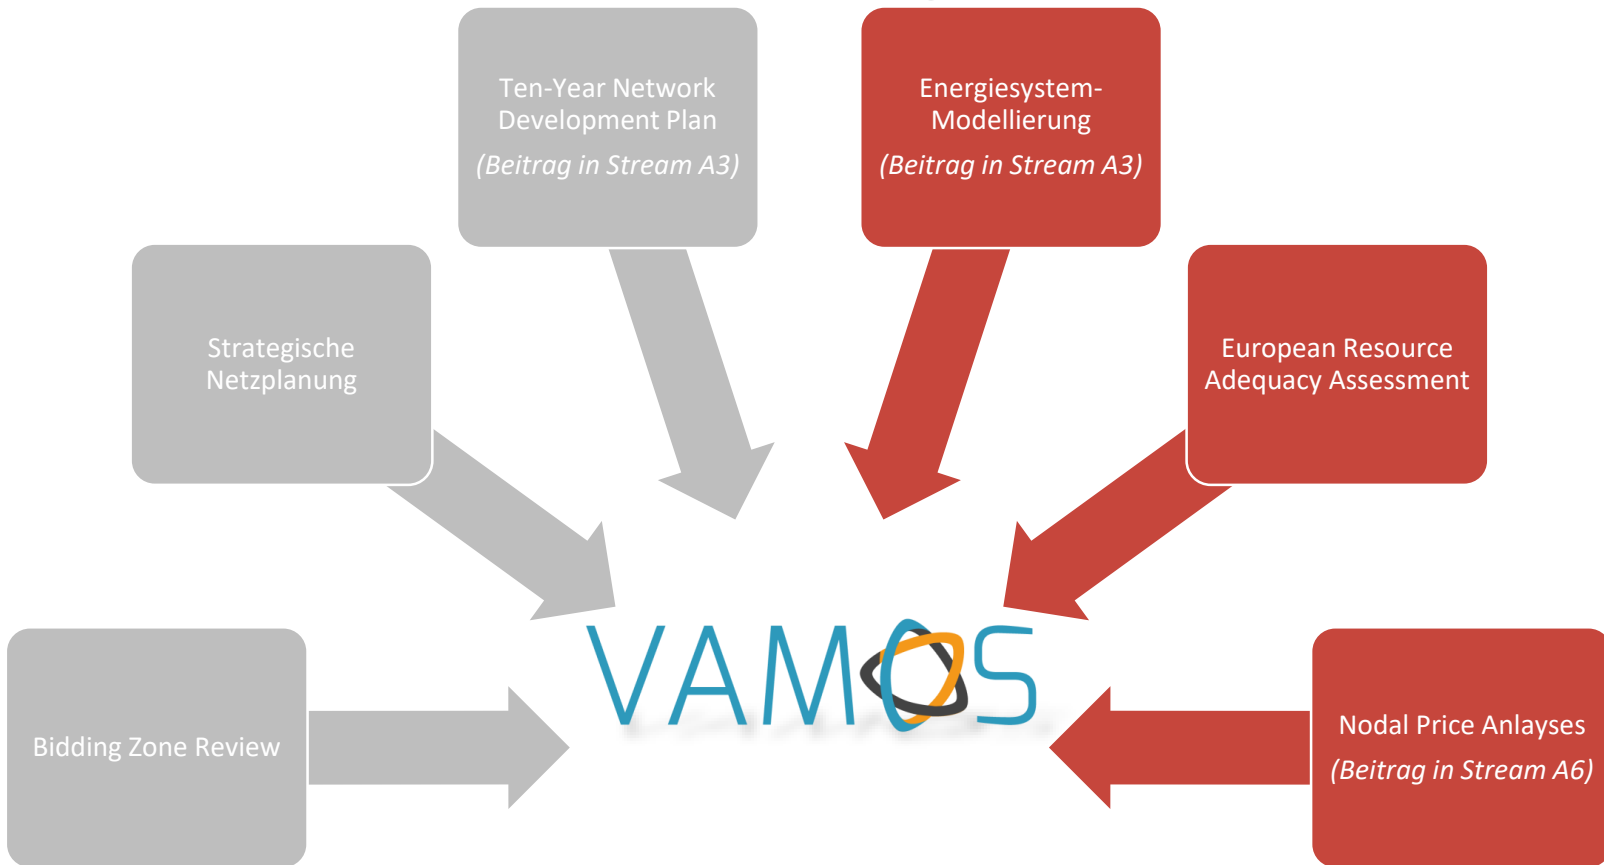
Ten-Year Network Development Plan
(Beitrag in Stream A3)

Energiesystem-Modellierung
(Beitrag in Stream A3)

Strategische Netzplanung

European Resource Adequacy Assessment

Bidding Zone Review

VAMOS

Nodal Price Anlayses
(Beitrag in Stream A6)